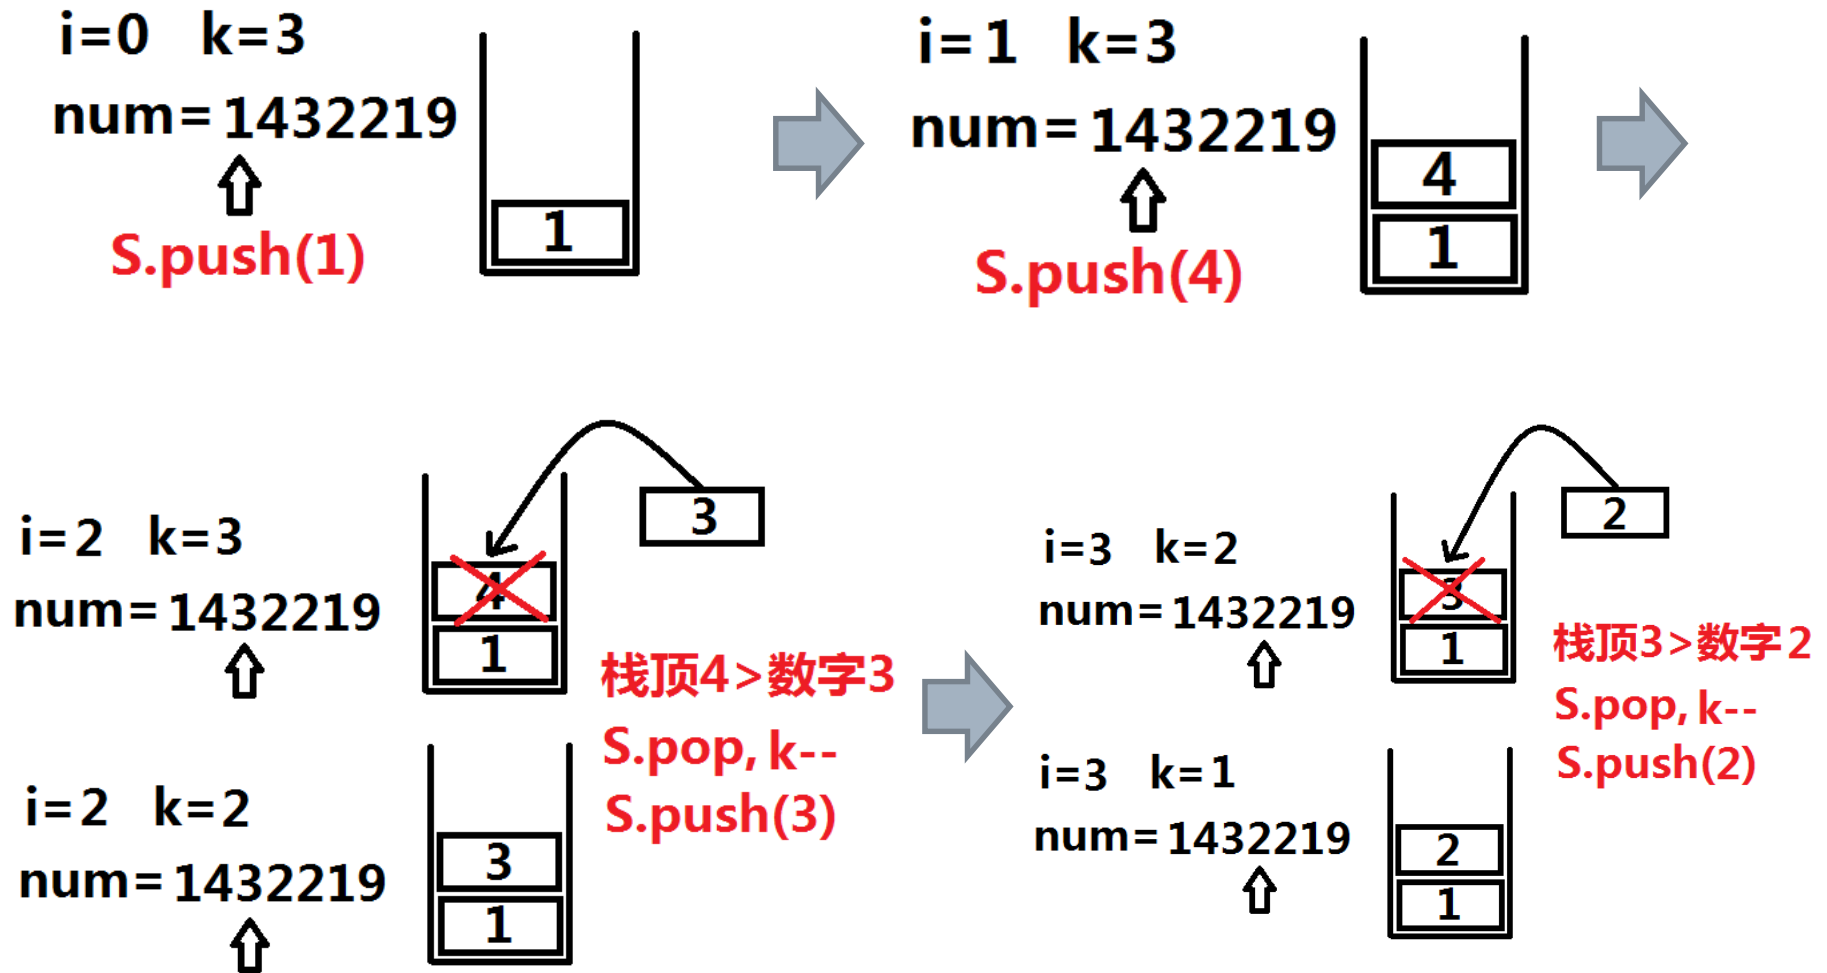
i=0 k=3
num=1432219
⇧
S.push(1)

1

i=1 k=3
num=1432219
⇧
S.push(4)

4
1

i=2 k=3
num=1432219
⇧

3
4
1

栈顶4>数字3
S.pop, k--
S.push(3)

i=2 k=2
num=1432219
⇧

3
1

i=3 k=2
num=1432219
⇧

2
3
1

栈顶3>数字2
S.pop, k--
S.push(2)

i=3 k=1
num=1432219
⇧

2
1